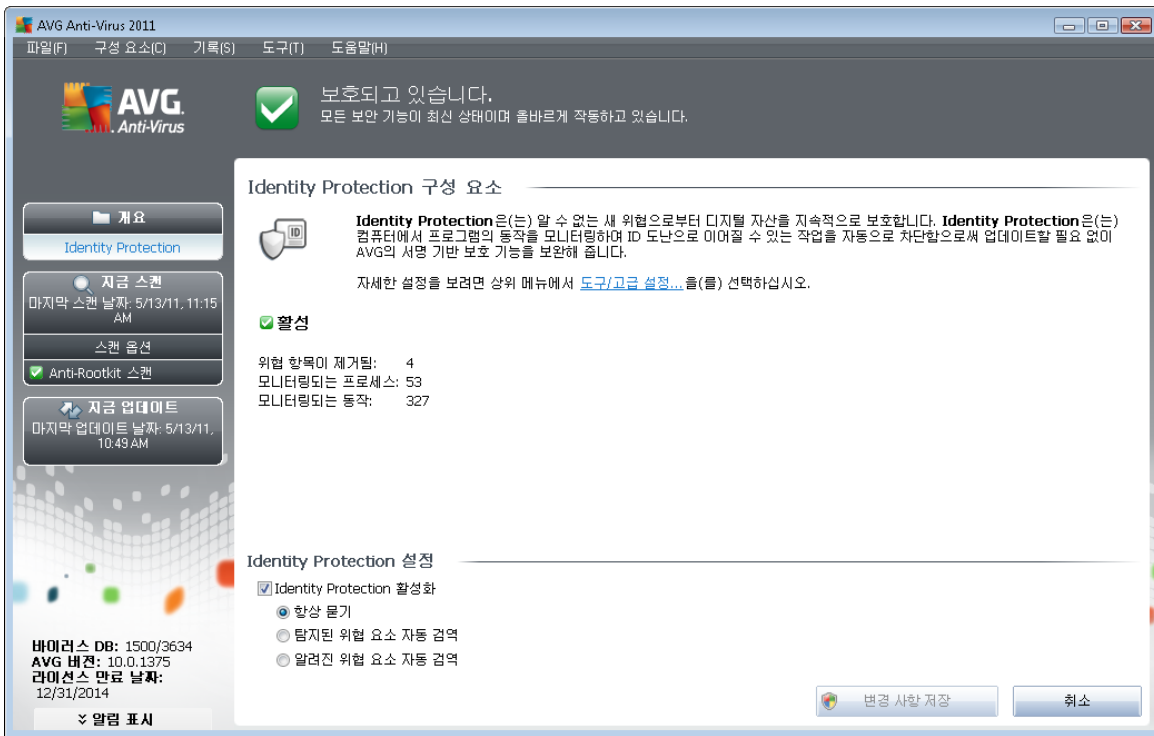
AVG Anti-Virus 2011

파일(F) 구성 요소(C) 기록(S) 도구(T) 도움말(H)

AVG. Anti-Virus

보호되고 있습니다.
모든 보안 기능이 최신 상태이며 올바르게 작동하고 있습니다.

개요
Identity Protection

지금 스캔
마지막 스캔 날짜: 5/13/11, 11:15 AM

스캔 옵션

Anti-Rootkit 스캔

지금 업데이트
마지막 업데이트 날짜: 5/13/11, 10:49 AM

바이러스 DB: 1500/3634
AVG 버전: 10.0.1375
라이선스 만료 날짜: 12/31/2014

알림 표시

Identity Protection 구성 요소

Identity Protection은(는) 알 수 없는 새 위협으로부터 디지털 자산을 지속적으로 보호합니다. Identity Protection은(는) 컴퓨터에서 프로그램의 동작을 모니터링하여 ID 도난으로 이어질 수 있는 작업을 자동으로 차단함으로써 업데이트할 필요 없이 AVG의 서명 기반 보호 기능을 보완해 줍니다.

자세한 설정을 보려면 상위 메뉴에서 도구/고급 설정...을(를) 선택하십시오.

활성

위협 항목이 제거됨: 4
모니터링되는 프로세스: 53
모니터링되는 동작: 327

Identity Protection 설정

Identity Protection 활성화
항상 묻기
탐지된 위협 요소 자동 검역
알려진 위협 요소 자동 검역

변경 사항 저장
취소